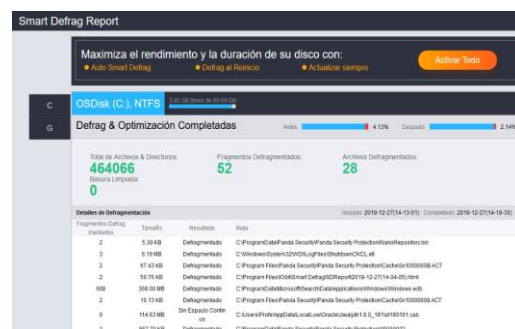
Smart Defrag Report

Maximiza el rendimiento y la duración de su disco con:
● Auto Smart Defrag ● Defrag al Reinicio ● Actualizar siempre

Activar Todo

C
G

OSDisk (C:), NTFS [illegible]

Defrag & Optimización Completadas

Antes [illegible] 4.13% Después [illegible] 2.14%

Total de Archivos & Directorios
464066
Basura Limpiada:
0

Fragmentos Defragmentados:
52

Archivos Defragmentados:
28

Detalles de Defragmentación

Iniciado: 2018-12-27(14-13-01) Completado: 2018-12-27(14-18-30)

| Fragmentos Defragmentados | Tamaño | Resultado | Ruta |
|---|---|---|---|
| 2 | 5.36 KB | Defragmentado | C:\ProgramData\Panda Security\Panda Security Protection\NanoRepository.bin |
| 3 | 5.19 MB | Defragmentado | C:\Windows\System32\WDI\LogFiles\ShutdownCKCL.etl |
| 2 | 67.43 KB | Defragmentado | C:\Program Files\Panda Security\Panda Security Protection\Cache\0x10000008.ACT |
| 2 | 50.75 KB | Defragmentado | C:\Program Files\IObit\Smart Defrag\SDReport\2018-12-27(14-04-05).html |
| 608 | 356.00 MB | Defragmentado | C:\ProgramData\Microsoft\Search\Data\Applications\Windows\Windows.edb |
| 2 | 15.13 KB | Defragmentado | C:\Program Files\Panda Security\Panda Security Protection\Cache\0x10000006.ACT |
| 3 | 114.63 MB | Sin Espacio Contiguo | C:\Users\Profe\AppData\LocalLow\Oracle\Java\jdk1.8.0_181\x64\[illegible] |
| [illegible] | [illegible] | Defragmentado | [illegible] |